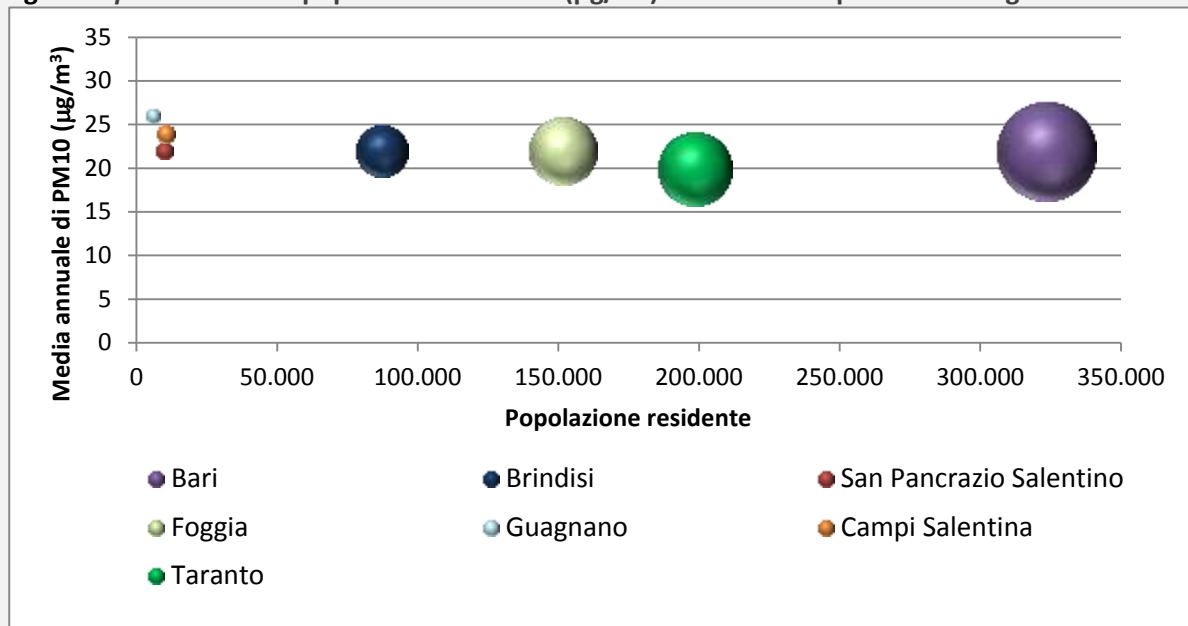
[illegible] popolazione residente e media annuale (µg/m³) di PM10 nei comuni pugliesi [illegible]

35
30
25
20
15
10
5
0

Media annuale di PM10 (µg/m³)

0 50.000 100.000 150.000 200.000 250.000 300.000 350.000

Popolazione residente

Bari
Brindisi
San Pancrazio Salentino
Foggia
Guagnano
Campi Salentina
Taranto